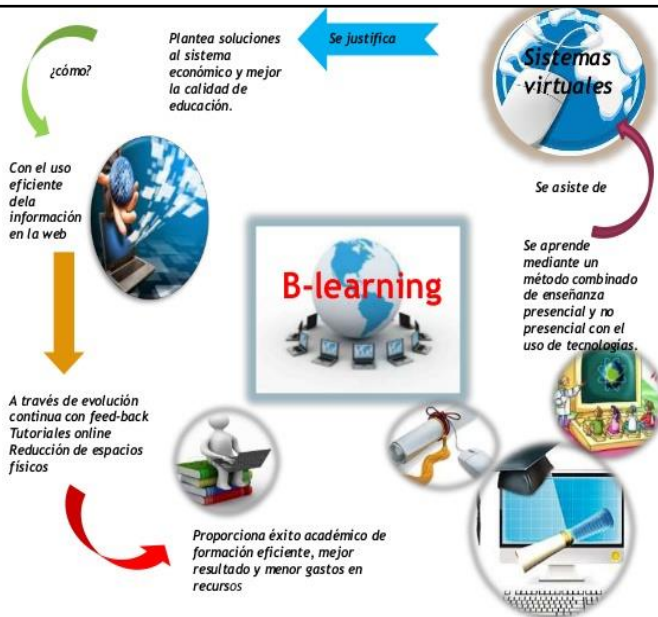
Sistemas virtuales

Se justifica

Plantea soluciones al sistema económico y mejor la calidad de educación.

¿cómo?

Con el uso eficiente dela información en la web

A través de evolución continua con feed-back Tutoriales online Reducción de espacios físicos

Proporciona éxito académico de formación eficiente, mejor resultado y menor gastos en recursos

B-learning

Se asiste de

Se aprende mediante un método combinado de enseñanza presencial y no presencial con el uso de tecnologías.